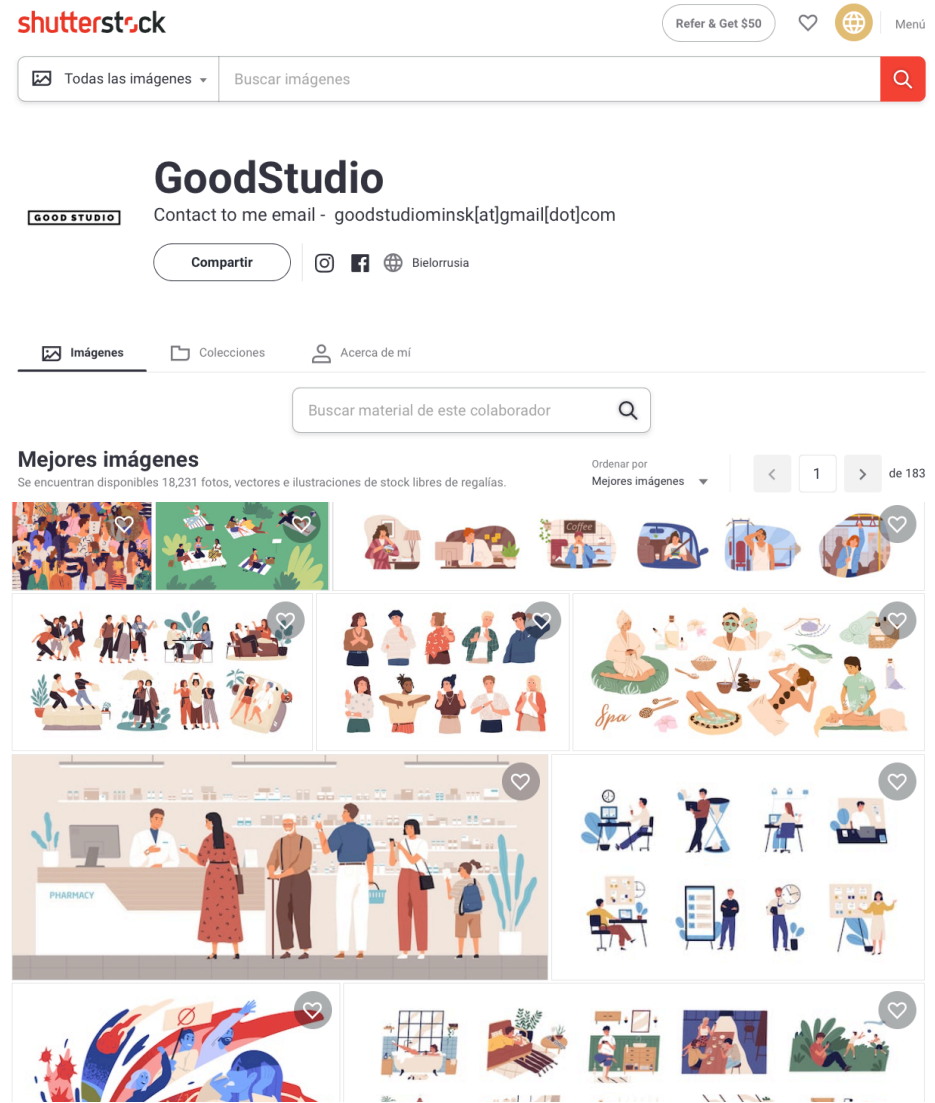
shutterstock

Refer & Get $50

Menú

Todas las imágenes

Buscar imágenes

GOOD STUDIO

GoodStudio

Contact to me email - goodstudiominsk[at]gmail[dot]com

Compartir

Bielorrusia

Imágenes

Colecciones

Acerca de mí

Buscar material de este colaborador

Mejores imágenes

Se encuentran disponibles 18,231 fotos, vectores e ilustraciones de stock libres de regalías.

Ordenar por

Mejores imágenes

1

de 183

Coffee

Spa

PHARMACY